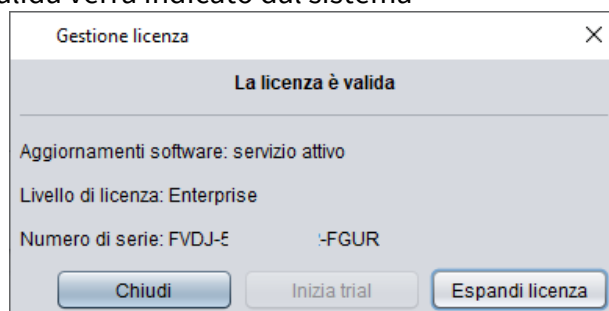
valida verrà indicato dal sistema

Gestione licenza ×

La licenza è valida

Aggiornamenti software: servizio attivo

Livello di licenza: Enterprise

Numero di serie: FVDJ-5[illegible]-FGUR

Chiudi Inizia trial Espandi licenza